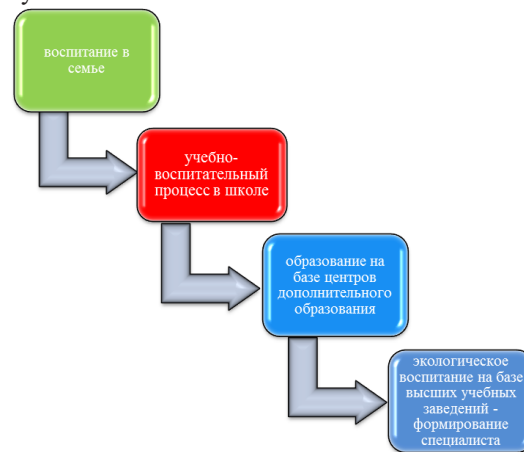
воспитание в семье

учебно-воспитательный процесс в школе

образование на базе центров дополнительного образования

экологическое воспитание на базе высших учебных заведений - формирование специалиста